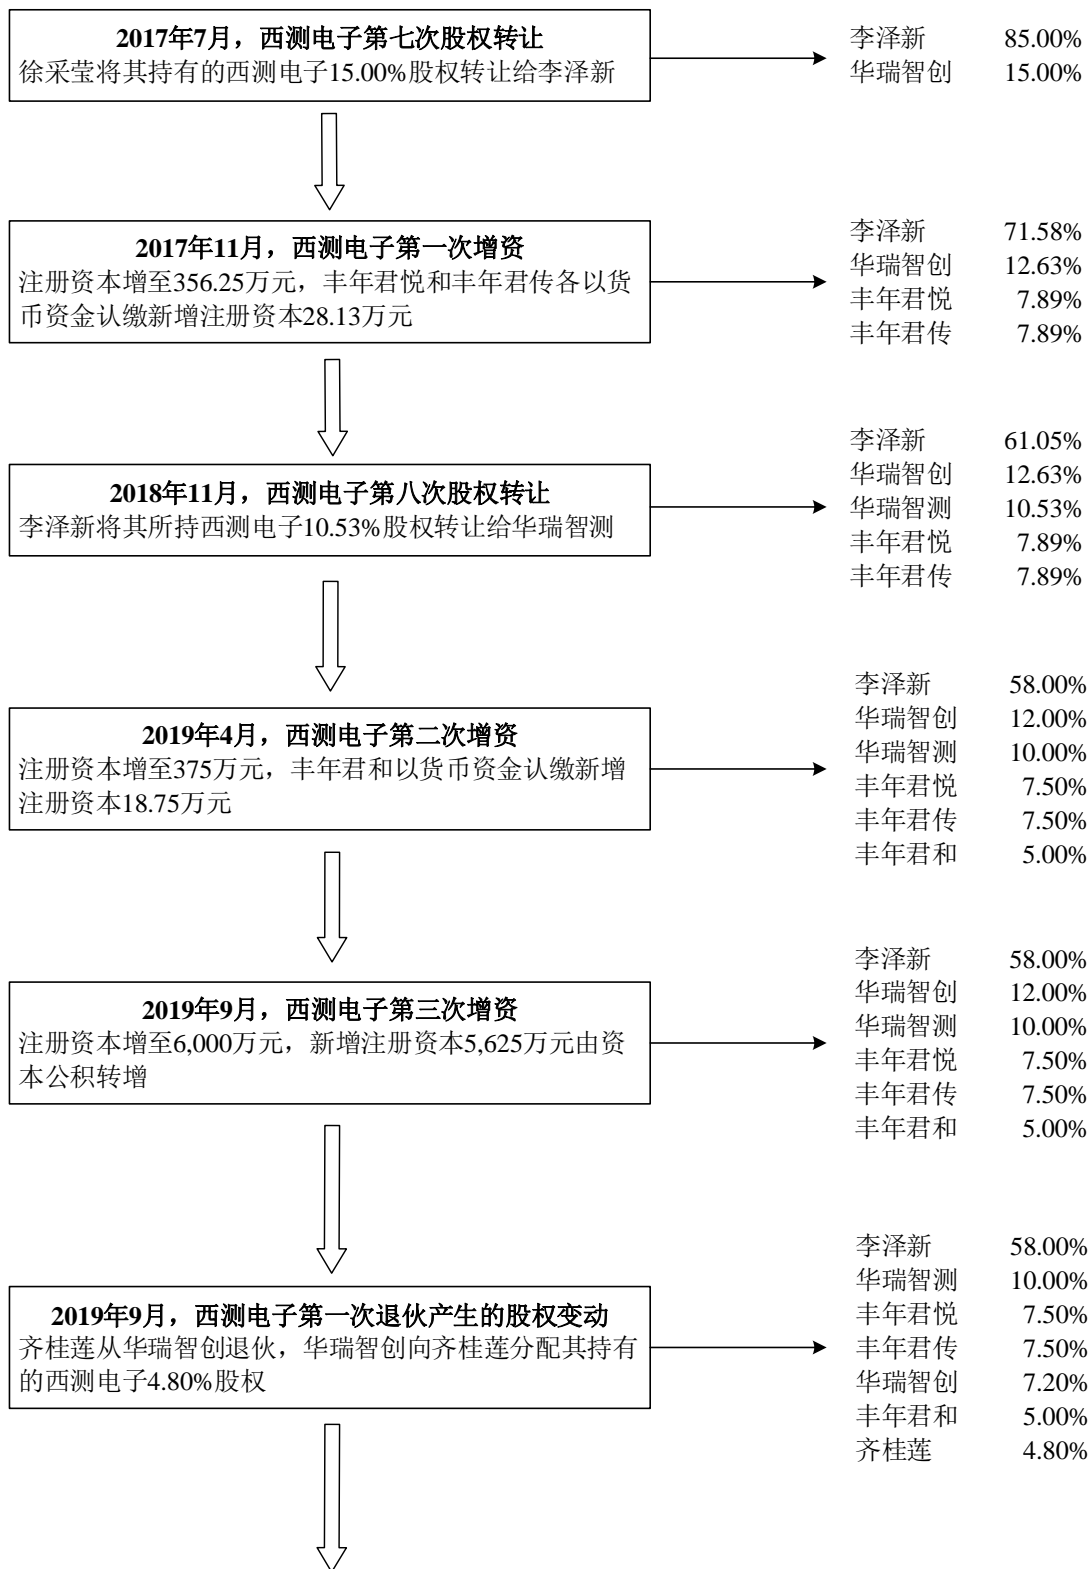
**2017年7月，西测电子第七次股权转让**
徐采莹将其持有的西测电子15.00%股权转让给李泽新

李泽新 85.00%
华瑞智创 15.00%

**2017年11月，西测电子第一次增资**
注册资本增至356.25万元，丰年君悦和丰年君传各以货币资金认缴新增注册资本28.13万元

李泽新 71.58%
华瑞智创 12.63%
丰年君悦 7.89%
丰年君传 7.89%

**2018年11月，西测电子第八次股权转让**
李泽新将其所持西测电子10.53%股权转让给华瑞智测

李泽新 61.05%
华瑞智创 12.63%
华瑞智测 10.53%
丰年君悦 7.89%
丰年君传 7.89%

**2019年4月，西测电子第二次增资**
注册资本增至375万元，丰年君和以货币资金认缴新增注册资本18.75万元

李泽新 58.00%
华瑞智创 12.00%
华瑞智测 10.00%
丰年君悦 7.50%
丰年君传 7.50%
丰年君和 5.00%

**2019年9月，西测电子第三次增资**
注册资本增至6,000万元，新增注册资本5,625万元由资本公积转增

李泽新 58.00%
华瑞智创 12.00%
华瑞智测 10.00%
丰年君悦 7.50%
丰年君传 7.50%
丰年君和 5.00%

**2019年9月，西测电子第一次退伙产生的股权变动**
齐桂莲从华瑞智创退伙，华瑞智创向齐桂莲分配其持有的西测电子4.80%股权

李泽新 58.00%
华瑞智测 10.00%
丰年君悦 7.50%
丰年君传 7.50%
华瑞智创 7.20%
丰年君和 5.00%
齐桂莲 4.80%